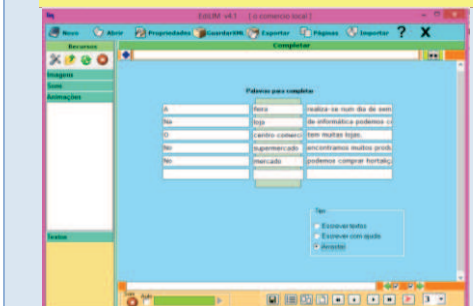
EdiLIM v4.1 [ o comercio local ]

Novo Abrir Propriedades Guardar XML Exportar Páginas Importar ? X

Recursos
Imagens
Sons
Animações
Textos

Completar

Palavras para completar

| A | feira | realiza-se num dia da sem |
|---|---|---|
| Na | loja | de informática podemos c |
| O | centro comerci | tem muitas lojas. |
| No | supermercado | encontramos muitos produ |
| No | mercado | podemos comprar hortaliç |

Tipo
Escrever textos
Escrever com ajuda
Arrastar

3